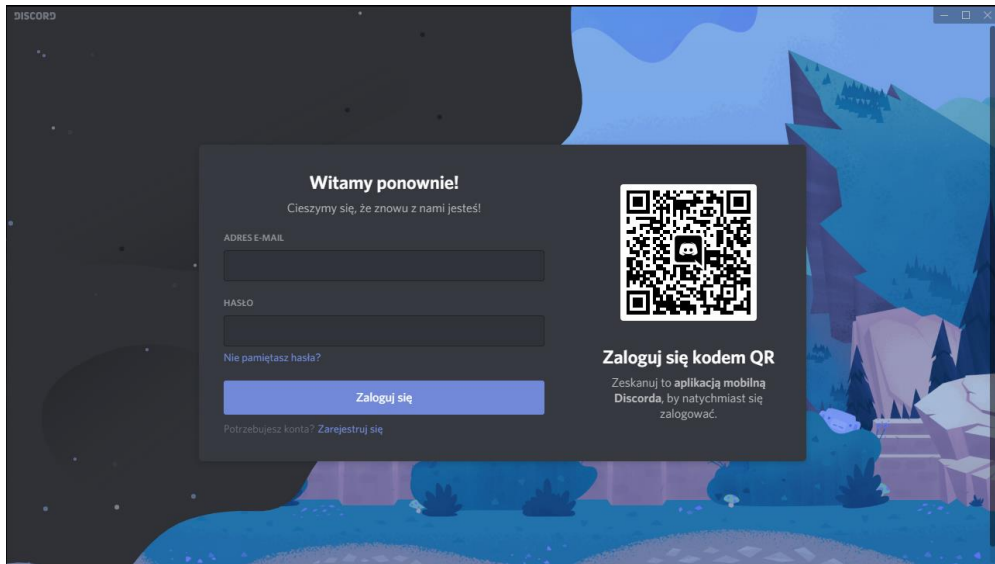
DISCORD

Witamy ponownie!

Cieszymy się, że znowu z nami jesteś!

ADRES E-MAIL

HASŁO

Nie pamiętasz hasła?

Zaloguj się

Potrzebujesz konta? Zarejestruj się

Zaloguj się kodem QR

Zeskanuj to aplikacją mobilną Discorda, by natychmiast się zalogować.